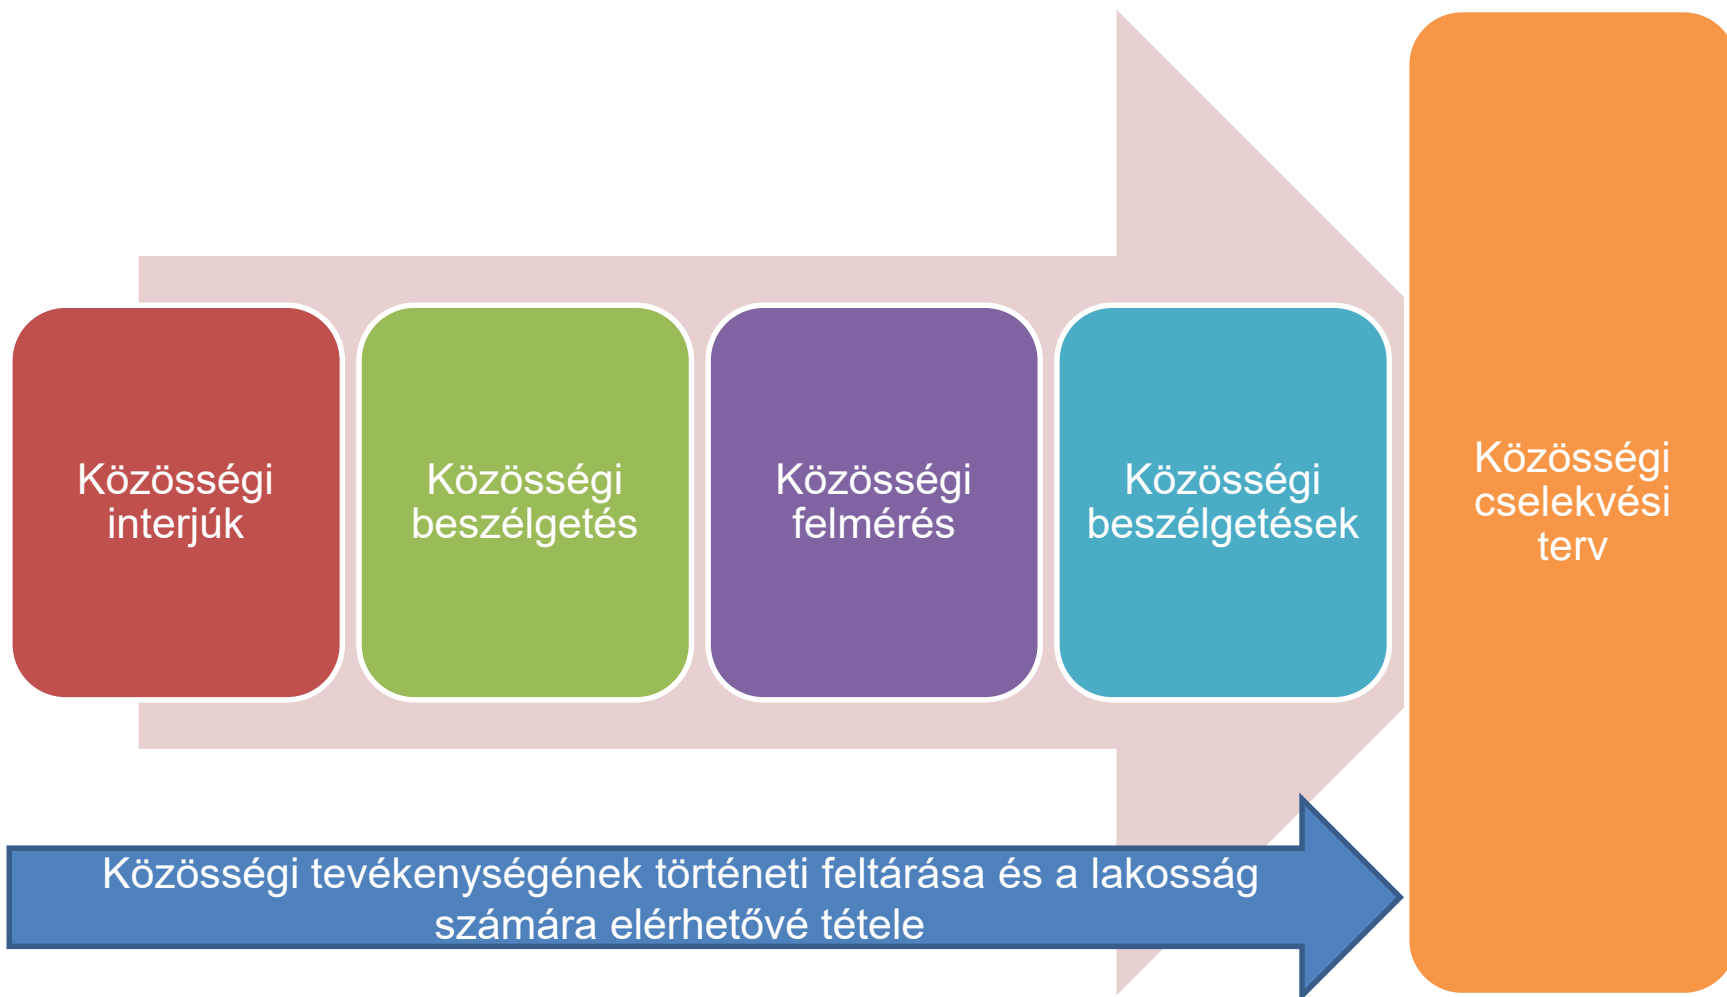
Közösségi interjúk

Közösségi beszélgetés

Közösségi felmérés

Közösségi beszélgetések

Közösségi cselekvési terv

Közösségi tevékenységének történeti feltárása és a lakosság számára elérhetővé tétele